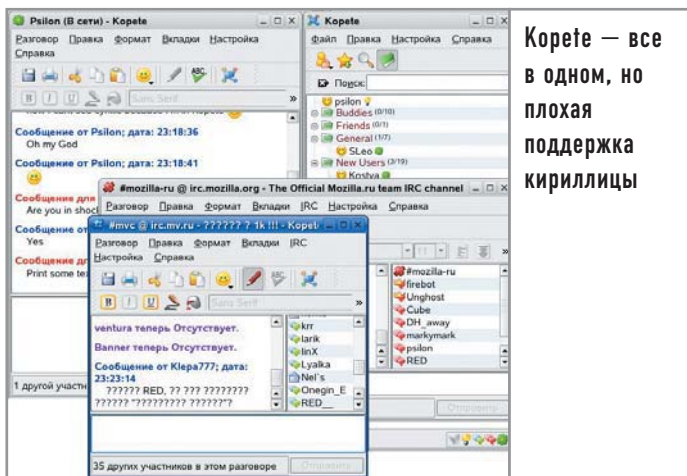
Psilon (В сети) - Kopete
Разговор Правка Формат Вкладки Настройка Справка
Sans Serif
Сообщение от Psilon; дата: 23:18:36
Oh my God
Сообщение от Psilon; дата: 23:18:41
Сообщение для
Are you in shoc
Сообщение от
Yes
Сообщение дл
Print some te
1 другой участ

Kopete
Файл Правка Настройка Справка
Поиск:
psilon
Buddies (0/10)
Friends (0/1)
General (1/7)
SLeo
New Users (3/19)
Kostya

#mozilla-ru @ irc.mozilla.org - The Official Mozilla.ru team IRC channel
Разговор Правка Формат Вкладки IRC Настройка Справка
#mozilla-ru
firebot
Unghost
Cube
DH_away
markymark
psilon
RED
Отправить

#mvc @ irc.mv.ru - ?????? ? 1k !!! - Kopete
Разговор Правка Формат Вкладки IRC
Настройка Справка
Sans Serif
ventura теперь Отсутствует.
Banner теперь Отсутствует.
Сообщение от Klepa777; дата: 23:23:14
?????? RED, ?? ??? ???????? ?????? "????????? ??????"?
krr
larik
linX
Lyalka
Nel's
Onegin_E
RED_
35 других участников в этом разговоре
Отправить

Kopete — все в одном, но плохая поддержка кириллицы